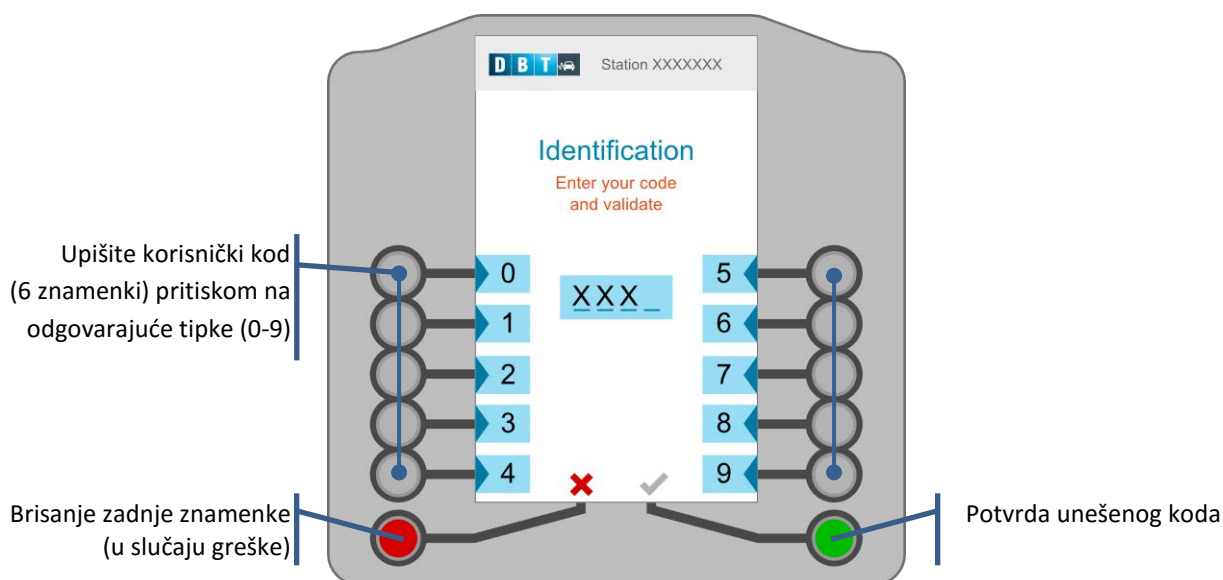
D B T

Station XXXXXXX

Identification

Enter your code and validate

Upišite korisnički kod (6 znamenki) pritiskom na odgovarajuće tipke (0-9)

0
1
2
3
4

X X X _

5
6
7
8
9

Brisanje zadnje znamenke (u slučaju greške)

Potvrda unešenog koda